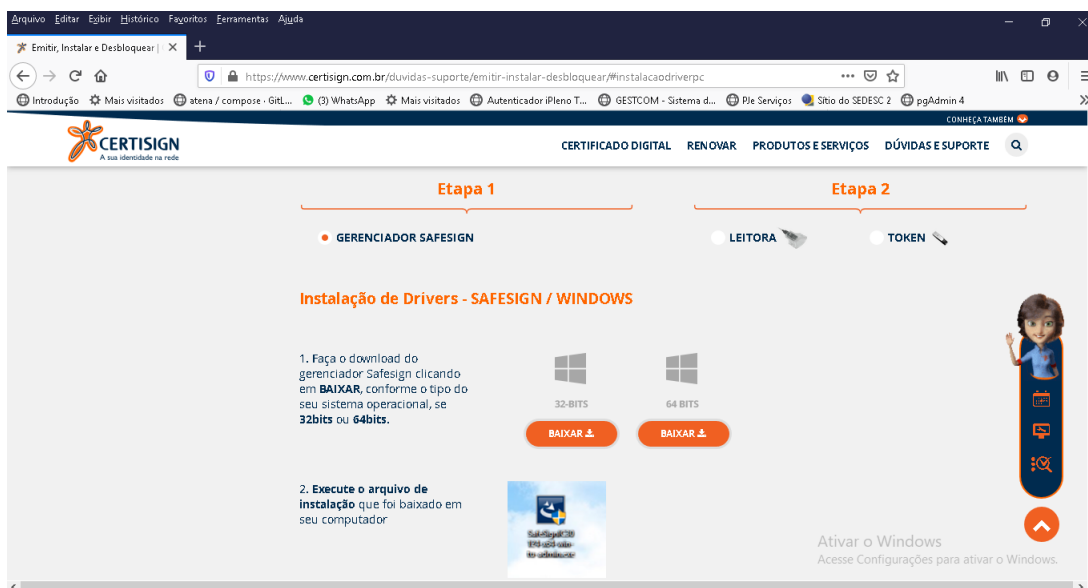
Arquivo Editar Exibir Histórico Favoritos Ferramentas Ajuda

Emitir, Instalar e Desbloquear | ×

https://www.certisign.com.br/duvidas-suporte/emitir-instalar-desbloquear/#instalacaodriverpc

Introdução Mais visitados atena / compose · GitL... (3) WhatsApp Mais visitados Autenticador iPleno T... GESTCOM - Sistema d... PJe Serviços Sítio do SEDESC 2 pgAdmin 4

CONHEÇA TAMBÉM

CERTISIGN
A sua identidade na rede

CERTIFICADO DIGITAL RENOVAR PRODUTOS E SERVIÇOS DÚVIDAS E SUPORTE

Etapa 1

Etapa 2

GERENCIADOR SAFESIGN

LEITORA

TOKEN

Instalação de Drivers - SAFESIGN / WINDOWS

1. Faça o download do gerenciador Safesign clicando em **BAIXAR**, conforme o tipo do seu sistema operacional, se **32bits** ou **64bits**.

32-BITS

64 BITS

BAIXAR

BAIXAR

2. **Execute o arquivo de instalação** que foi baixado em seu computador

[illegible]

Ativar o Windows
Acesse Configurações para ativar o Windows.